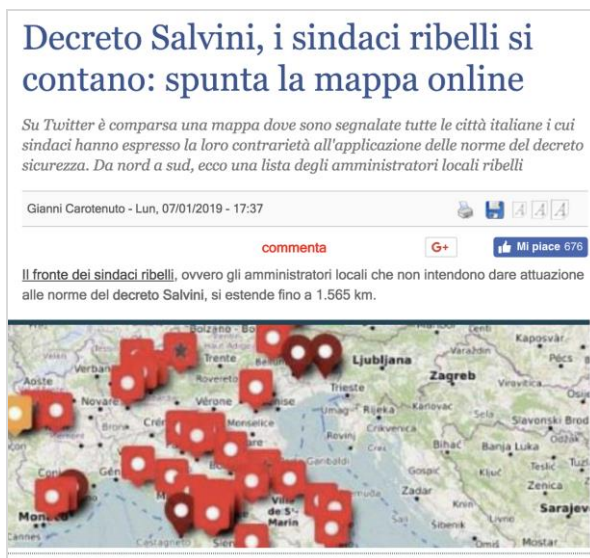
Decreto Salvini, i sindaci ribelli si contano: spunta la mappa online

Su Twitter è comparsa una mappa dove sono segnalate tutte le città italiane i cui sindaci hanno espresso la loro contrarietà all'applicazione delle norme del decreto sicurezza. Da nord a sud, ecco una lista degli amministratori locali ribelli

Gianni Carotenuto - Lun, 07/01/2019 - 17:37

A A A

commenta

G+

Mi piace 676

Il fronte dei sindaci ribelli, ovvero gli amministratori locali che non intendono dare attuazione alle norme del decreto Salvini, si estende fino a 1.565 km.

Bolzano - Bozen
Kaposvár
Pécs
Trente
Ljubljana
Aoste
Verban
Zagreb
Virovitica
Rovereto
Trieste
Novare
Brescia
Rijeka
Karlovac
Slavonski Brod
Cré
Monselice
Crikvenica
Rovinj
Bihać
Banja Luka
Gospić
Klu
Tuzla
Gén
Zadar
Zenica
Sarajev
Monaco
Cannes
Šibenik
Mostar
Marin
Sie